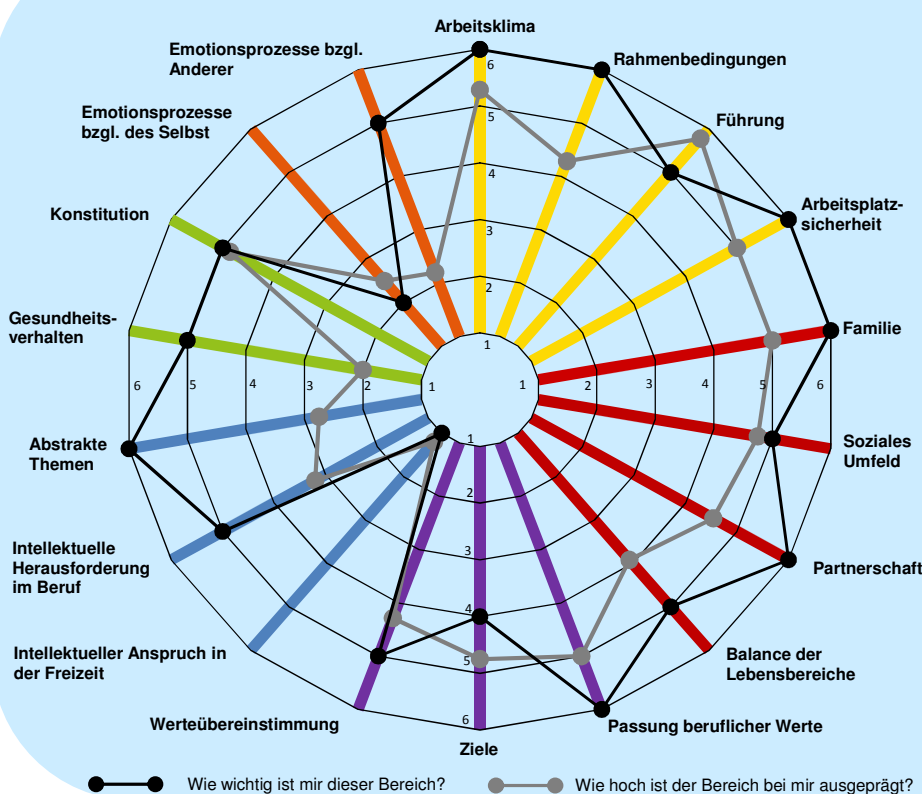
Arbeitsklima

Rahmenbedingungen

Führung

Arbeitsplatzsicherheit

Familie

Soziales Umfeld

Partnerschaft

Balance der Lebensbereiche

Passung beruflicher Werte

Ziele

Werteübereinstimmung

Intellektueller Anspruch in der Freizeit

Intellektuelle Herausforderung im Beruf

Abstrakte Themen

Gesundheitsverhalten

Konstitution

Emotionsprozesse bzgl. des Selbst

Emotionsprozesse bzgl. Anderer

6 5 4 3 2 1

1 2 3 4 5 6

6 5 4 3 2 1

1 2 3 4 5 6

Wie wichtig ist mir dieser Bereich?

Wie hoch ist der Bereich bei mir ausgeprägt?